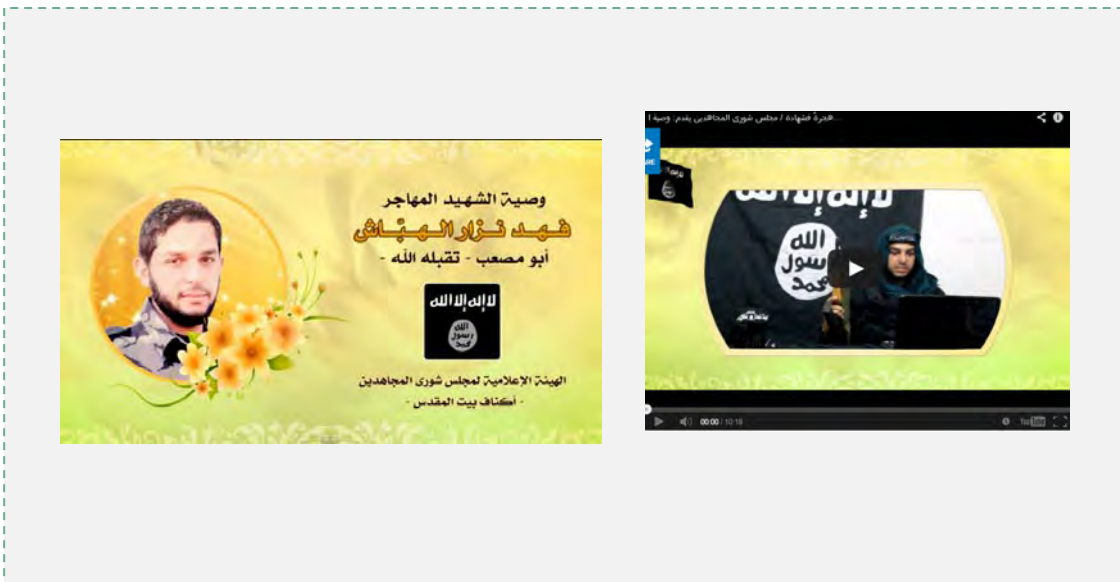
وصية الشهيد المهاجر
فهد نزار المبّاش
أبو مصعب - تقبله الله -
لا إله إلا الله
الله رسول محمد
الهيئة الإعلامية لمجلس شورى المجاهدين
- أكناف بيت المقدس -

...هجرة فشهادة / مجلس شورى المجاهدين يقدم: وصية ا
لا إله إلا الله
الله رسول محمد
00:00 / 10:18